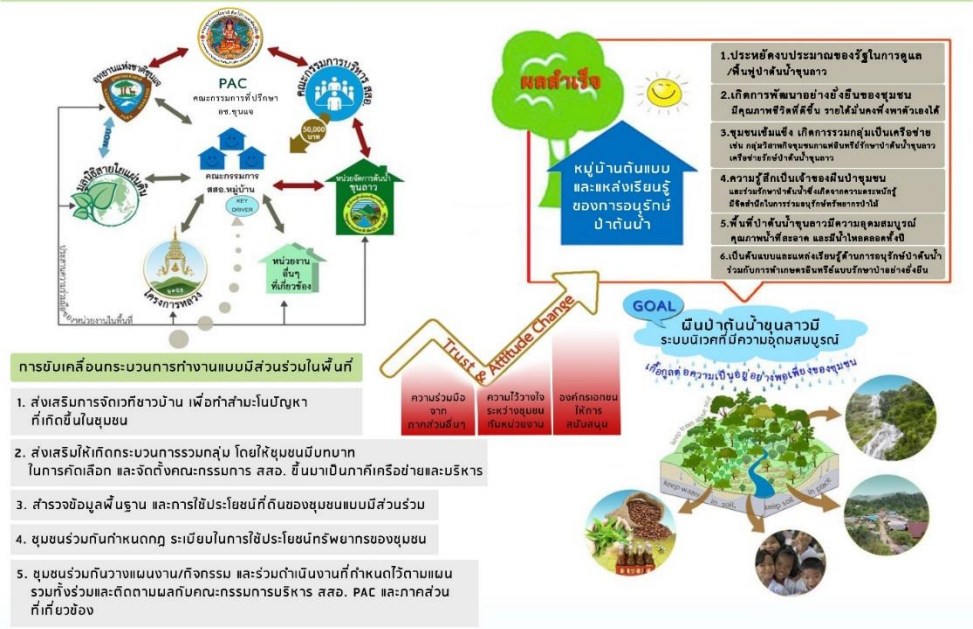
มูลนิธิแห่งชาติ
PAC
คณะกรรมการที่ปรึกษา อช.ขุนแจ
คณะกรรมการบริหาร สสอ.
50,000 บาท
มูลนิธิสายใยแผ่นดิน
คณะกรรมการ สสอ.หมู่บ้าน
KEY DRIVER
หน่วยจัดการต้นน้ำ ขุนลาว
โครงการหลวง
หน่วยงานอื่นๆ ที่เกี่ยวข้อง
ประสานงานกับหน่วยงานในพื้นที่

ผลสำเร็จ
หมู่บ้านต้นแบบและแหล่งเรียนรู้ของการอนุรักษ์ป่าต้นน้ำ

1.ประหยัดงบประมาณของรัฐในการดูแล/ฟื้นฟูป่าต้นน้ำขุนลาว
2.เกิดการพัฒนาอย่างยั่งยืนของชุมชน มีคุณภาพชีวิตที่ดีขึ้น รายได้มั่นคงพึ่งพาตัวเองได้
3.ชุมชนเข้มแข็ง เกิดการรวมกลุ่มเป็นเครือข่าย เช่น กลุ่มวิสาหกิจชุมชนเกษตรอินทรีย์รักษาป่าต้นน้ำขุนลาว เครือข่ายรักษ์ป่าต้นน้ำขุนลาว
4.ความรู้สึกเป็นเจ้าของผืนป่าชุมชน และร่วมรักษาป่าต้นน้ำซึ่งเกิดจากความตระหนักรู้ มีจิตสำนึกในการร่วมอนุรักษ์ทรัพยากรป่าไม้
5.พื้นที่ป่าต้นน้ำขุนลาวมีความอุดมสมบูรณ์ คุณภาพน้ำที่สะอาด และมีน้ำไหลตลอดทั้งปี
6.เป็นต้นแบบและแหล่งเรียนรู้ด้านการอนุรักษ์ป่าต้นน้ำ ร่วมกับการทำเกษตรอินทรีย์แบบรักษาป่าอย่างยั่งยืน

GOAL
ผืนป่าต้นน้ำขุนลาวมีระบบนิเวศที่มีความอุดมสมบูรณ์
เกื้อกูลต่อความเป็นอยู่อย่างพอเพียงของชุมชน

Trust & Attitude Change
ความร่วมมือจากภาคส่วนอื่นๆ
ความไว้วางใจระหว่างชุมชนกับหน่วยงาน
องค์กรเอกชนให้การสนับสนุน

การขับเคลื่อนกระบวนการทำงานแบบมีส่วนร่วมในพื้นที่
1. ส่งเสริมการจัดเวทีชาวบ้าน เพื่อทำสามะโนปัญหาที่เกิดขึ้นในชุมชน
2. ส่งเสริมให้เกิดกระบวนการรวมกลุ่ม โดยให้ชุมชนมีบทบาทในการคัดเลือก และจัดตั้งคณะกรรมการ สสอ. ขึ้นมาเป็นภาคีเครือข่ายและบริหาร
3. สำรวจข้อมูลพื้นฐาน และการใช้ประโยชน์ที่ดินของชุมชนแบบมีส่วนร่วม
4. ชุมชนร่วมกันกำหนดกฎ ระเบียบในการใช้ประโยชน์ทรัพยากรของชุมชน
5. ชุมชนร่วมกันวางแผนงาน/กิจกรรม และร่วมดำเนินงานที่กำหนดไว้ตามแผน รวมทั้งร่วมและติดตามผลกับคณะกรรมการบริหาร สสอ. PAC และภาคส่วนที่เกี่ยวข้อง